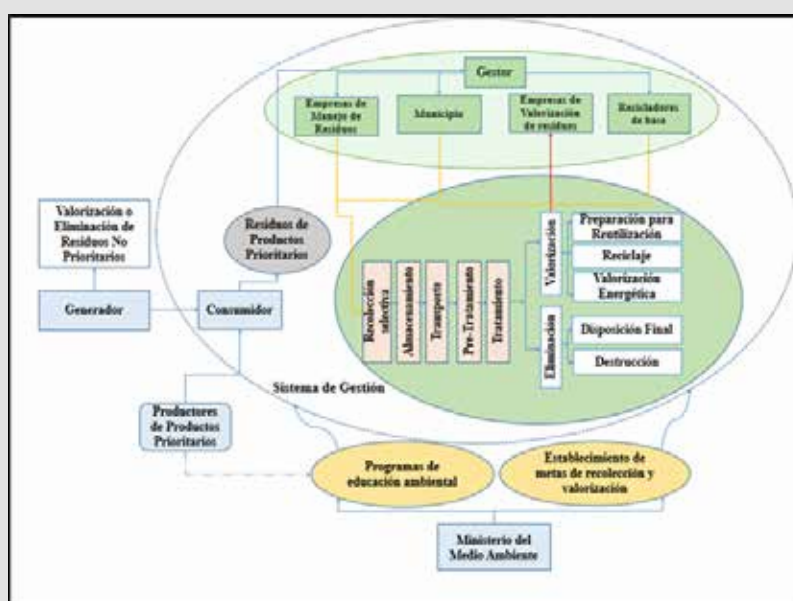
Gestor

Empresas de Manejo de Residuos

Municipio

Empresas de Valorización de residuos

Recicladores de base

Valorización o Eliminación de Residuos No Prioritarios

Residuos de Productos Prioritarios

Generador

Consumidor

Recolección selectiva

Almacenamiento

Transporte

Pre-Tratamiento

Tratamiento

Valorización

Preparación para Reutilización

Reciclaje

Valorización Energética

Eliminación

Disposición Final

Destrucción

Sistema de Gestión

Productores de Productos Prioritarios

Programas de educación ambiental

Establecimiento de metas de recolección y valorización

Ministerio del Medio Ambiente